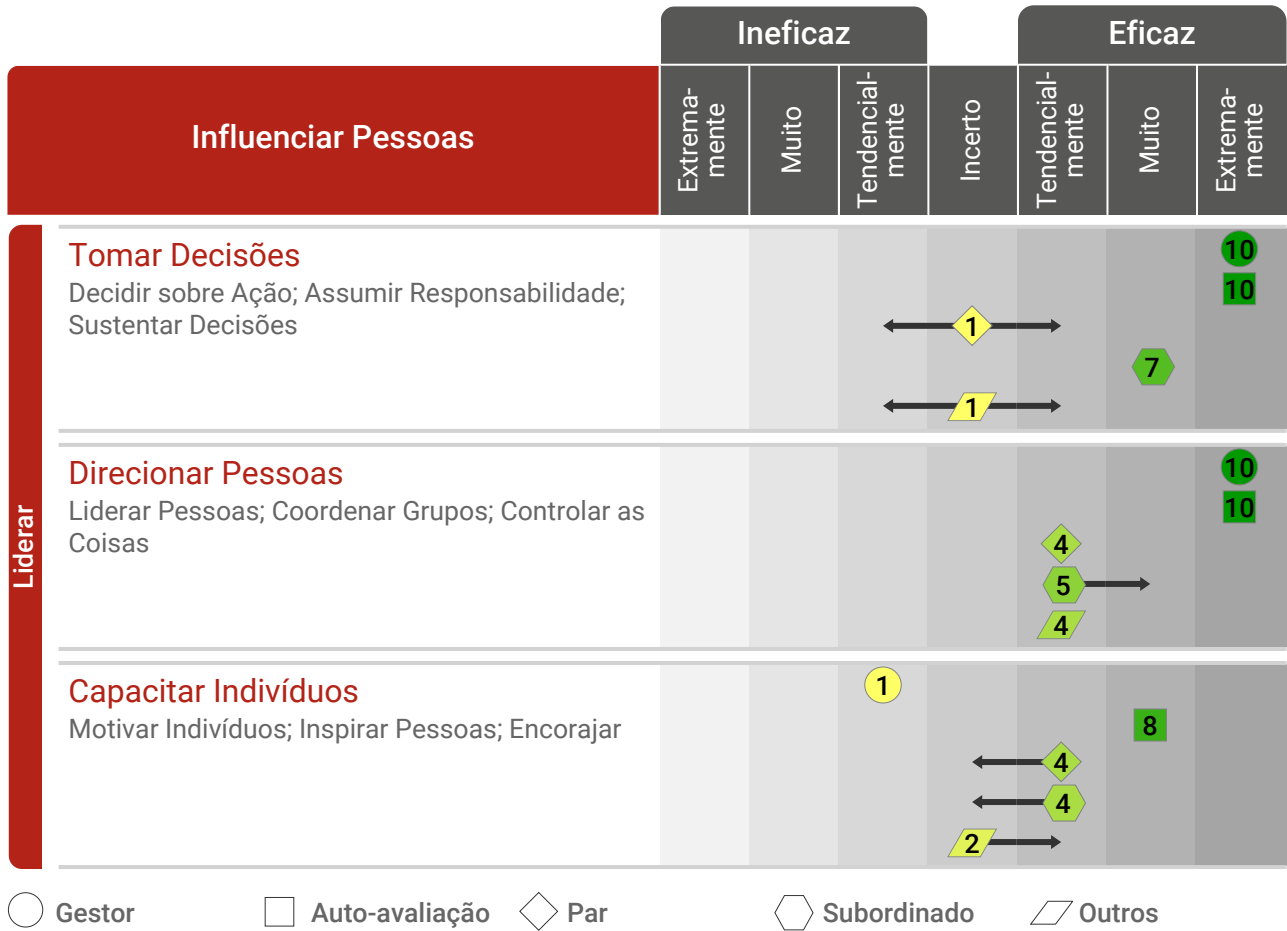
| Influenciar Pessoas | Ineficaz | | | | Eficaz | | |
|---|---|---|---|---|---|---|---|
| | Extremamente | Muito | Tendencialmente | Incerto | Tendencialmente | Muito | Extremamente |

Liderar

Tomar Decisões
Decidir sobre Ação; Assumir Responsabilidade; Sustentar Decisões

10
10
1
7
1

Direcionar Pessoas
Liderar Pessoas; Coordenar Grupos; Controlar as Coisas

10
10
4
5
4

Capacitar Indivíduos
Motivar Indivíduos; Inspirar Pessoas; Encorajar

1
8
4
4
2

Gestor Auto-avaliação Par Subordinado Outros